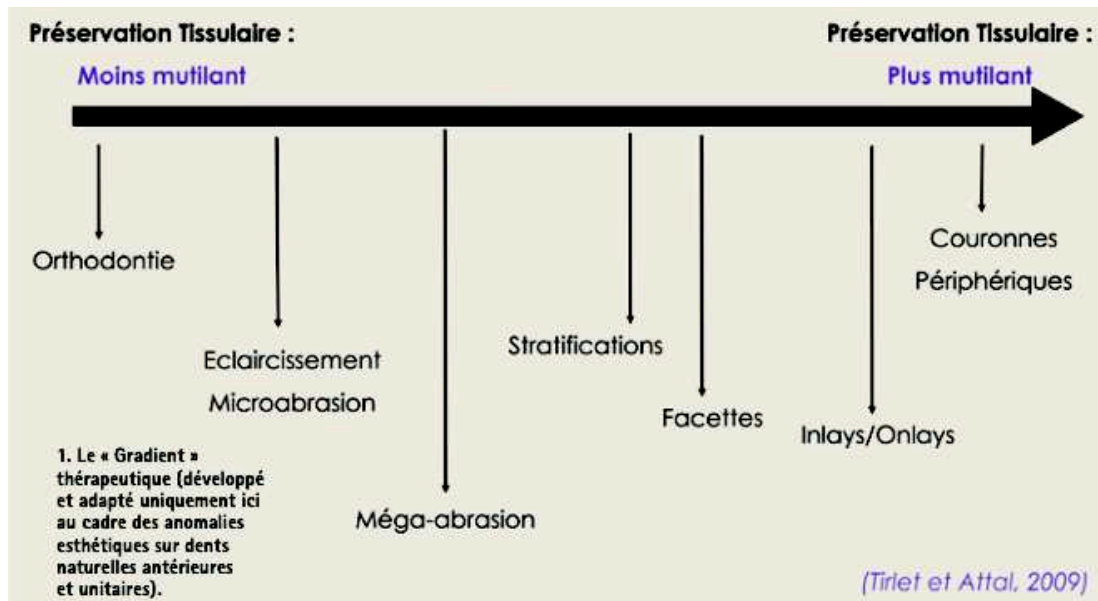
Préservation Tissulaire :
Moins mutilant

Préservation Tissulaire :
Plus mutilant

Orthodontie

Eclaircissement
Microabrasion

Méga-abrasion

Stratifications

Facettes

Inlays/Onlays

Couronnes
Périphériques

1. Le « Gradient » thérapeutique (développé et adapté uniquement ici au cadre des anomalies esthétiques sur dents naturelles antérieures et unitaires).

(Tirlet et Attal, 2009)